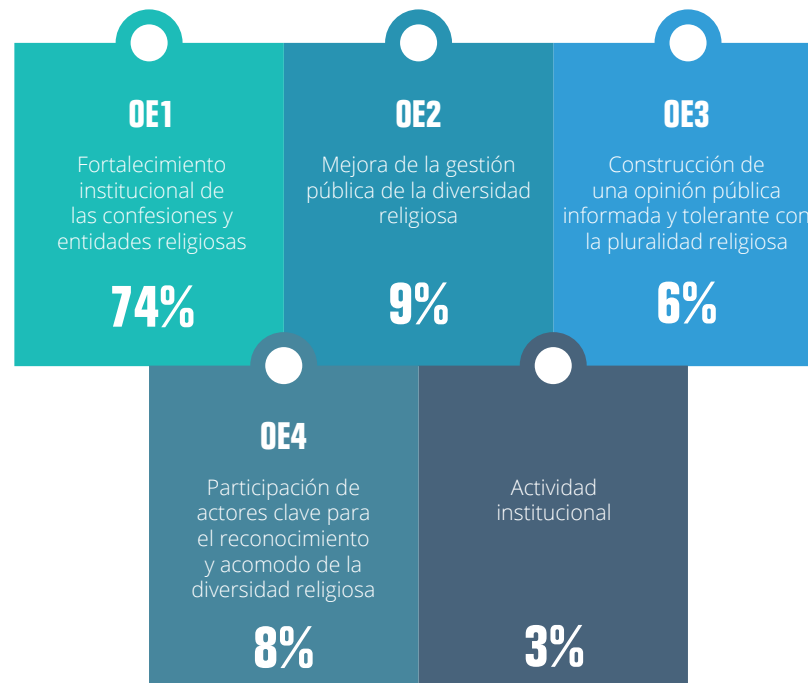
OE1

Fortalecimiento institucional de las confesiones y entidades religiosas

74%

OE2

Mejora de la gestión pública de la diversidad religiosa

9%

OE3

Construcción de una opinión pública informada y tolerante con la pluralidad religiosa

6%

OE4

Participación de actores clave para el reconocimiento y acomodo de la diversidad religiosa

8%

Actividad institucional

3%